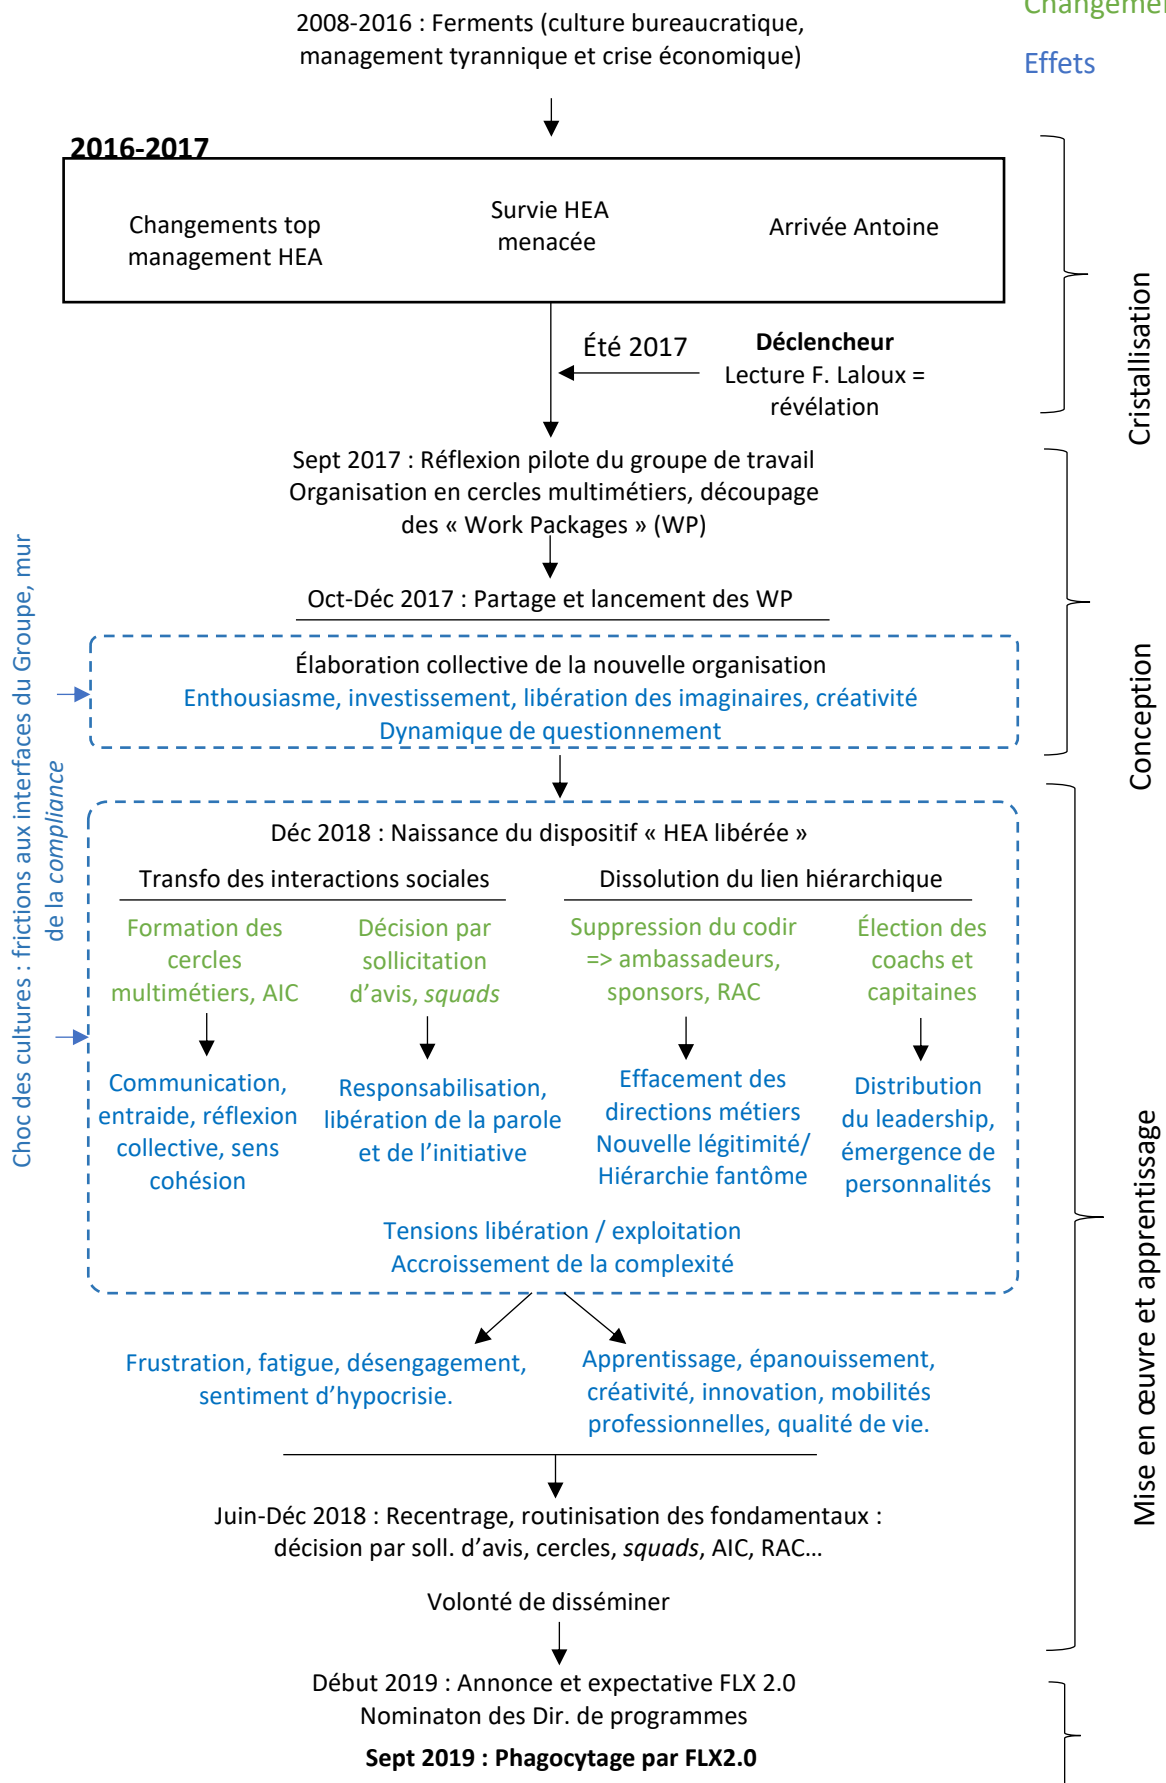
Changeme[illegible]

Effets

2008-2016 : Ferments (culture bureaucratique, management tyrannique et crise économique)

2016-2017

Changements top management HEA

Survie HEA menacée

Arrivée Antoine

Cristallisation

Été 2017

Déclencheur
Lecture F. Laloux = révélation

Sept 2017 : Réflexion pilote du groupe de travail
Organisation en cercles multimétiers, découpage des « Work Packages » (WP)

Oct-Déc 2017 : Partage et lancement des WP

Conception

Élaboration collective de la nouvelle organisation
Enthousiasme, investissement, libération des imaginaires, créativité
Dynamique de questionnement

Choc des cultures : frictions aux interfaces du Groupe, mur de la *compliance*

Déc 2018 : Naissance du dispositif « HEA libérée »

Transfo des interactions sociales

Dissolution du lien hiérarchique

Formation des cercles multimétiers, AIC

Décision par sollicitation d'avis, *squads*

Suppression du codir => ambassadeurs, sponsors, RAC

Élection des coachs et capitaines

Communication, entraide, réflexion collective, sens cohésion

Responsabilisation, libération de la parole et de l'initiative

Effacement des directions métiers
Nouvelle légitimité/ Hiérarchie fantôme

Distribution du leadership, émergence de personnalités

Tensions libération / exploitation
Accroissement de la complexité

Frustration, fatigue, désengagement, sentiment d'hypocrisie.

Apprentissage, épanouissement, créativité, innovation, mobilités professionnelles, qualité de vie.

Mise en œuvre et apprentissage

Juin-Déc 2018 : Recentrage, routinisation des fondamentaux : décision par soll. d'avis, cercles, *squads*, AIC, RAC…

Volonté de disséminer

Début 2019 : Annonce et expectative FLX 2.0
Nominaton des Dir. de programmes

Sept 2019 : Phagocytage par FLX2.0